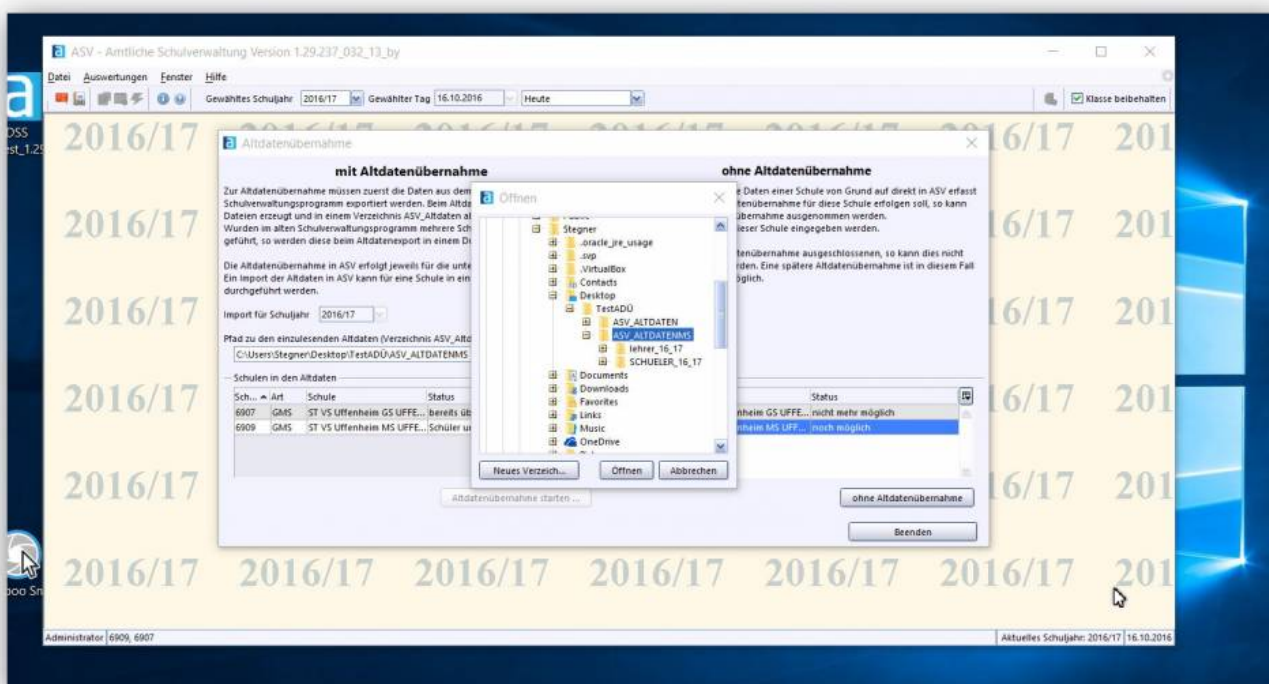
ASV - Amtliche Schulverwaltung Version 1.29.237_032_13_by

Datei Auswertungen Fenster Hilfe

Gewähltes Schuljahr 2016/17 Gewählter Tag 16.10.2016 Heute

Klasse beibehalten

2016/17 2016/17 2016/17 2016/17 2016/17 2016/17 201

Altdatenübernahme

mit Altdatenübernahme

Zur Altdatenübernahme müssen zuerst die Daten aus dem Schulverwaltungsprogramm exportiert werden. Beim Altda Dateien erzeugt und in einem Verzeichnis ASV_Altdaten al Wurden im alten Schulverwaltungsprogramm mehrere Sch geführt, so werden diese beim Altdatenexport in einem D

Die Altdatenübernahme in ASV erfolgt jeweils für die unte Ein Import der Altdaten in ASV kann für eine Schule in ein durchgeführt werden.

Import für Schuljahr 2016/17

Pfad zu den einzulesenden Altdaten (Verzeichnis ASV_Altd

C:\Users\Stegner\Desktop\TestADÜ\ASV_ALTDATENMS

Schulen in den Altdaten

| Sch... | Art | Schule | Status |
|---|---|---|---|
| 6907 | GMS | ST VS Uffenheim GS UFFE... | bereits üb |
| 6909 | GMS | ST VS Uffenheim MS UFFE... | Schüler u |

Altdatenübernahme starten ...

ohne Altdatenübernahme

e Daten einer Schule von Grund auf direkt in ASV erfasst tenübernahme für diese Schule erfolgen soll, so kann übernahme ausgenommen werden. ieser Schule eingegeben werden.

tenübernahme ausgeschlossenen, so kann dies nicht rden. Eine spätere Altdatenübernahme ist in diesem Fall öglich.

| | Status |
|---|---|
| nheim GS UFFE... | nicht mehr möglich |
| nheim MS UFF... | noch möglich |

ohne Altdatenübernahme

Beenden

Öffnen

Stegner
.oracle_jre_usage
.svp
.VirtualBox
Contacts
Desktop
TestADÜ
ASV_ALTDATEN
ASV_ALTDATENMS
lehrer_16_17
SCHUELER_16_17
Documents
Downloads
Favorites
Links
Music
OneDrive

Neues Verzeich... Öffnen Abbrechen

Administrator 6909, 6907

Aktuelles Schuljahr: 2016/17 16.10.2016